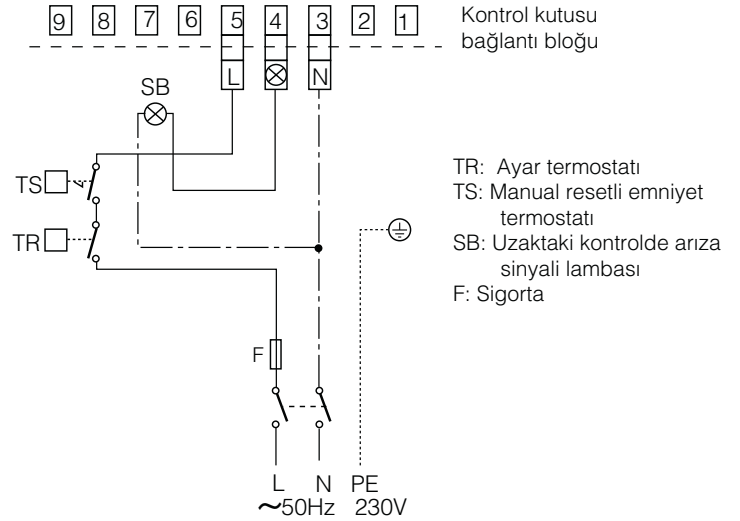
9 8 7 6 5 4 3 2 1

Kontrol kutusu bağlantı bloğu

L ⊗ N

SB

TS

TR

F

L N PE
~50Hz 230V

TR: Ayar termostatı
TS: Manual resetli emniyet termostatı
SB: Uzaktaki kontrolde arıza sinyali lambası
F: Sigorta